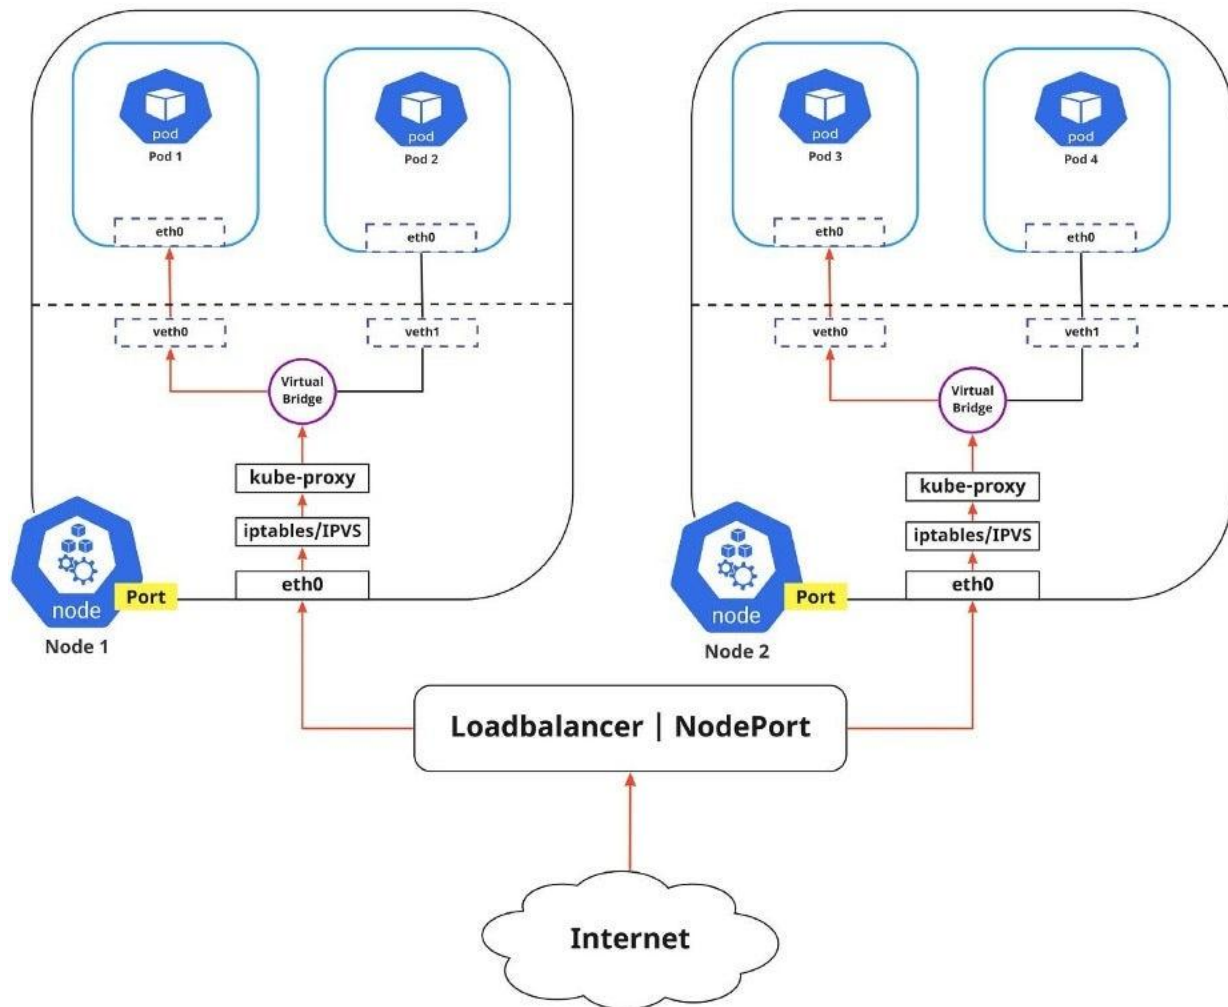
pod
Pod 1

pod
Pod 2

eth0

eth0

veth0

veth1

Virtual Bridge

kube-proxy

iptables/IPVS

eth0

node

Port

Node 1

pod
Pod 3

pod
Pod 4

eth0

eth0

veth0

veth1

Virtual Bridge

kube-proxy

iptables/IPVS

eth0

node

Port

Node 2

Loadbalancer | NodePort

Internet